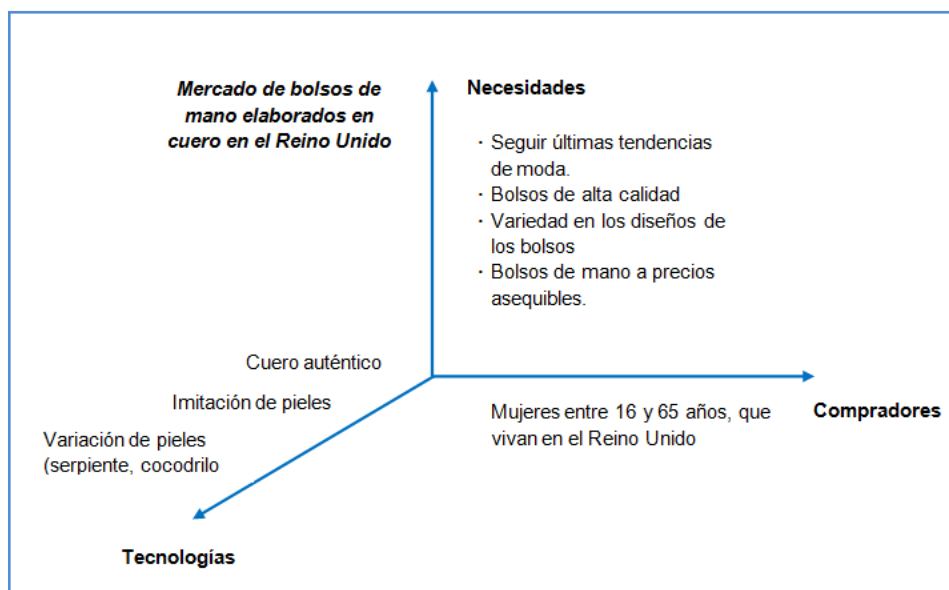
Mercado de bolsos de mano elaborados en cuero en el Reino Unido

Necesidades

· Seguir últimas tendencias de moda.
· Bolsos de alta calidad
· Variedad en los diseños de los bolsos
· Bolsos de mano a precios asequibles.

Cuero auténtico

Imitación de pieles

Variación de pieles (serpiente, cocodrilo

Mujeres entre 16 y 65 años, que vivan en el Reino Unido

Compradores

Tecnologías